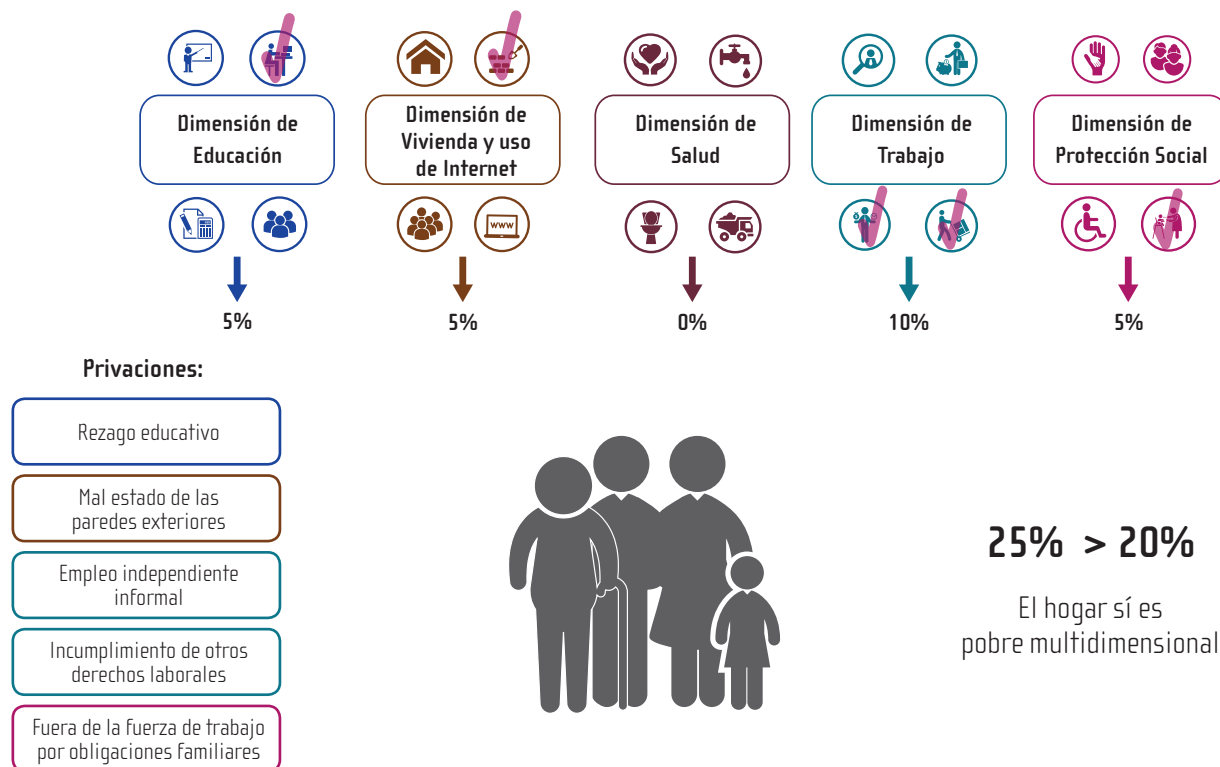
Dimensión de Educación

5%

Dimensión de Vivienda y uso de Internet

www

5%

Dimensión de Salud

0%

Dimensión de Trabajo

10%

Dimensión de Protección Social

5%

Privaciones:

Rezago educativo

Mal estado de las paredes exteriores

Empleo independiente informal

Incumplimiento de otros derechos laborales

Fuera de la fuerza de trabajo por obligaciones familiares

25% > 20%

El hogar sí es pobre multidimensional